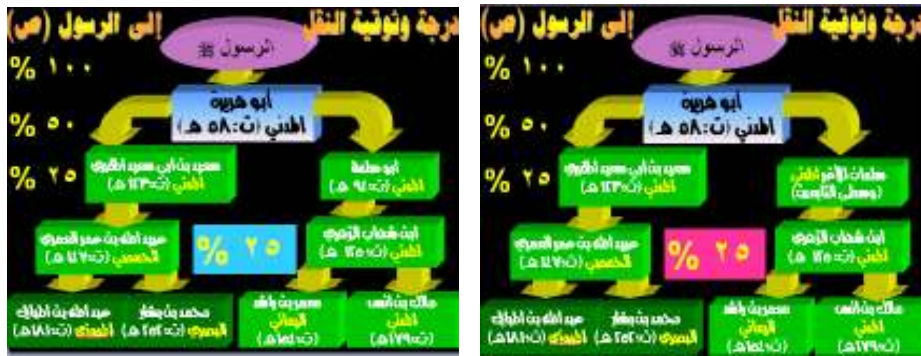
درجة وثوقية النقل إلى الرسول (ص)

الرسول ﷺ

١٠٠ %

أبو هريرة
المدني (ت:٥٨ هـ)

٥٠ %

أبو سلمة
المدني (ت:٩٤ هـ)

سعيد بن أبي سعيد المقبري
المدني (ت:١٢٣ هـ)

٢٥ %

ابن شهاب الزهري
المدني (ت:١٢٥ هـ)

عبد الله بن عمر العمري
الحمصي (ت:١٧٠ هـ)

٢٥ %

مالك بن أنس
المدني (ت:١٧٩ هـ)

معمر بن راشد
اليماني (ت:١٥٤ هـ)

محمد بن بشار
البصري (ت:٢٥٢ هـ)

عبد الله بن المبارك
المروزي (ت:١٨١ هـ)

درجة وثوقية النقل إلى الرسول (ص)

الرسول ﷺ

١٠٠ %

أبو هريرة
المدني (ت:٥٨ هـ)

٥٠ %

سعيد بن أبي سعيد المقبري
المدني (ت:١٢٣ هـ)

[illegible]
(وصل التابعين)

٢٥ %

ابن شهاب الزهري
المدني (ت:١٢٥ هـ)

عبد الله بن عمر العمري
الحمصي (ت:١٧٠ هـ)

٢٥ %

مالك بن أنس
المدني (ت:١٧٩ هـ)

معمر بن راشد
اليماني (ت:١٥٤ هـ)

محمد بن بشار
البصري (ت:٢٥٢ هـ)

عبد الله بن المبارك
المروزي (ت:١٨١ هـ)